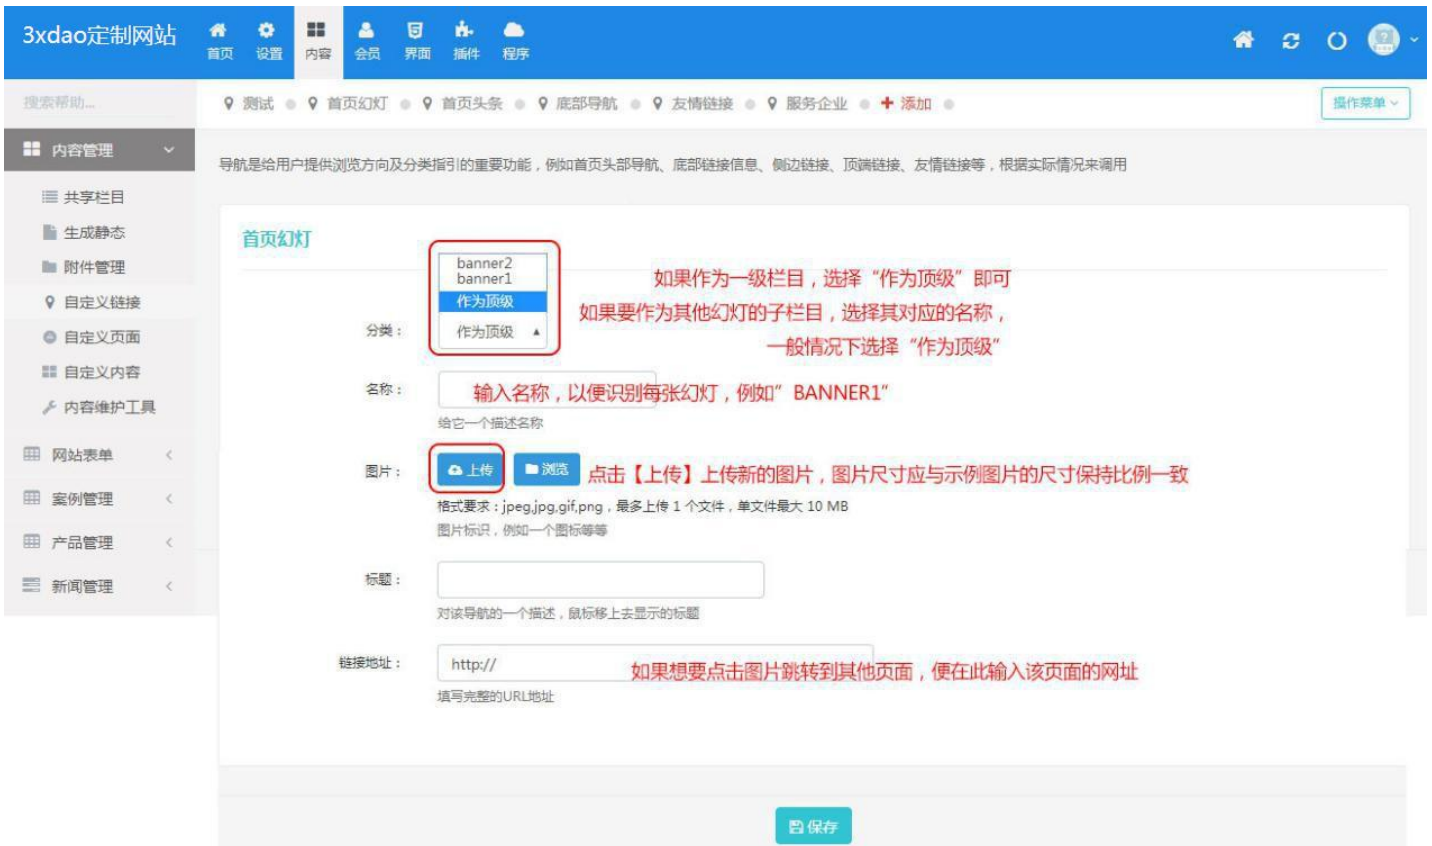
3xdao定制网站

首页 设置 内容 会员 界面 插件 程序

搜索帮助...

测试 首页幻灯 首页头条 底部导航 友情链接 服务企业 + 添加

操作菜单

内容管理

共享栏目
生成静态
附件管理
自定义链接
自定义页面
自定义内容
内容维护工具

网站表单
案例管理
产品管理
新闻管理

导航是给用户提供浏览方向及分类指引的重要功能，例如首页头部导航、底部链接信息、侧边链接、顶端链接、友情链接等，根据实际情况来调用

首页幻灯

分类：

banner2
banner1
作为顶级
作为顶级

如果作为一级栏目，选择“作为顶级”即可
如果要作为其他幻灯的子栏目，选择其对应的名称，
一般情况下选择“作为顶级”

名称：

输入名称，以便识别每张幻灯，例如”BANNER1”

给它一个描述名称

图片：

上传 浏览

点击【上传】上传新的图片，图片尺寸应与示例图片的尺寸保持比例一致

格式要求：jpeg,jpg,gif,png，最多上传 1 个文件，单文件最大 10 MB
图片标识，例如一个图标等等

标题：

对该导航的一个描述，鼠标移上去显示的标题

链接地址：

http://

如果想要点击图片跳转到其他页面，便在此输入该页面的网址

填写完整的URL地址

保存